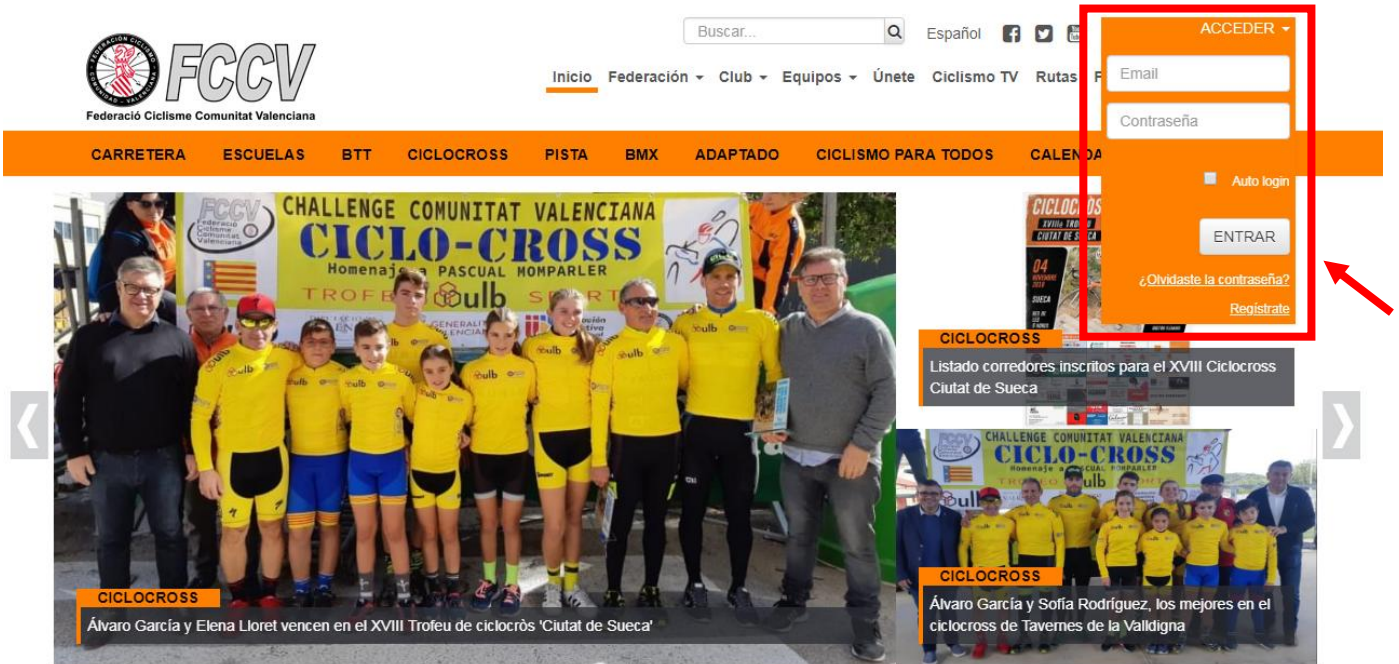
FCCV
Federació Ciclisme Comunitat Valenciana

Buscar...
Español
Inicio Federación Club Equipos Únete Ciclismo TV Rutas F

ACCEDER
Email
Contraseña
Auto login
ENTRAR
¿Olvidaste la contraseña?
Registrate

CARRETERA ESCUELAS BTT CICLOCROSS PISTA BMX ADAPTADO CICLISMO PARA TODOS CALENDA

CHALLENGE COMUNITAT VALENCIANA
CICLO-CROSS
Homenaje a PASCUAL MOMPARLER
TROFEU ulb SPORT

CICLOCROSS
Álvaro García y Elena Lloret vencen en el XVIII Trofeu de ciclocròs 'Ciutat de Sueca'

CICLOCROSS
Listado corredores inscritos para el XVIII Ciclocross Ciutat de Sueca

CHALLENGE COMUNITAT VALENCIANA
CICLO-CROSS
Homenaje a PASCUAL MOMPARLER

CICLOCROSS
Álvaro García y Sofía Rodríguez, los mejores en el ciclocross de Tavernes de la Valldigna